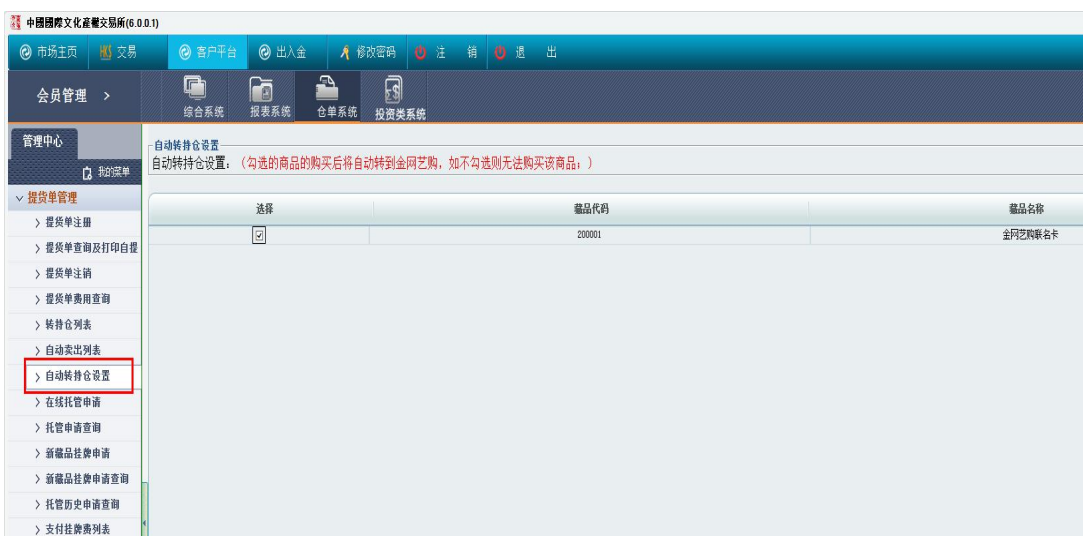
中國國際文化產權交易所(6.0.0.1)

市场主页 交易 客户平台 出入金 修改密码 注 销 退 出

会员管理 >

综合系统 报表系统 仓单系统 投资类系统

管理中心

我的菜单

提货单管理
> 提货单注册
> 提货单查询及打印自提
> 提货单注销
> 提货单费用查询
> 转持仓列表
> 自动卖出列表
> 自动转持仓设置
> 在线托管申请
> 托管申请查询
> 新藏品挂牌申请
> 新藏品挂牌申请查询
> 托管历史申请查询
> 支付挂牌费列表

自动转持仓设置

自动转持仓设置：（勾选的商品的购买后将自动转到金网艺购，如不勾选则无法购买该商品；）

| 选择 | 藏品代码 | 藏品名称 |
|---|---|---|
| ☑ | 200001 | 金网艺购联名卡 |